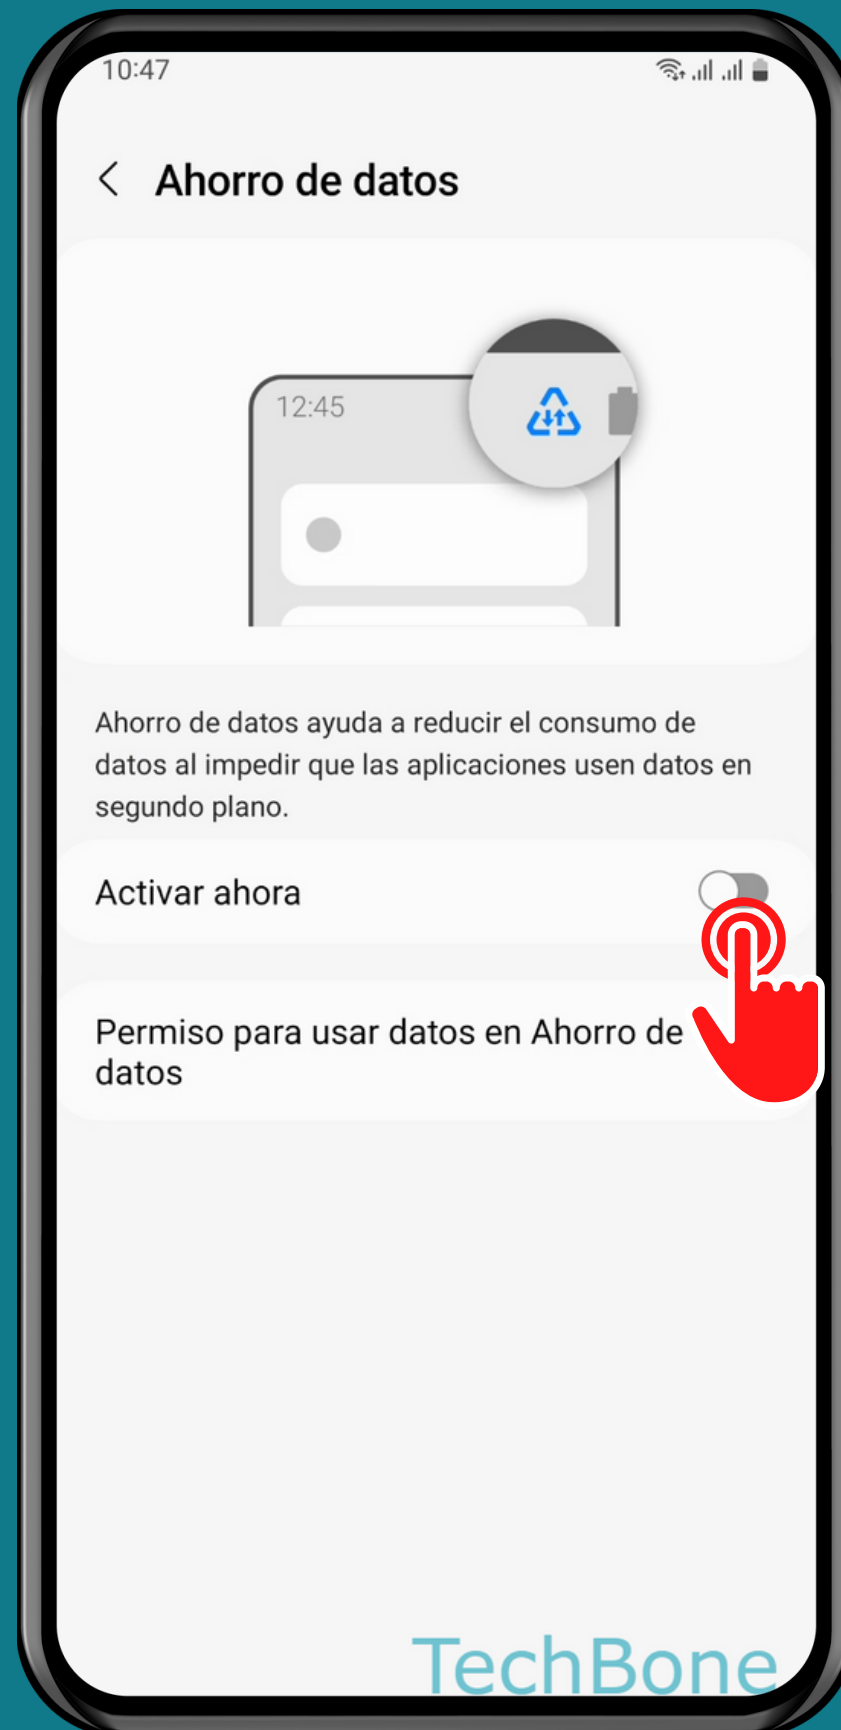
10:47

Ahorro de datos

12:45

Ahorro de datos ayuda a reducir el consumo de datos al impedir que las aplicaciones usen datos en segundo plano.

Activar ahora

Permiso para usar datos en Ahorro de datos

TechBone